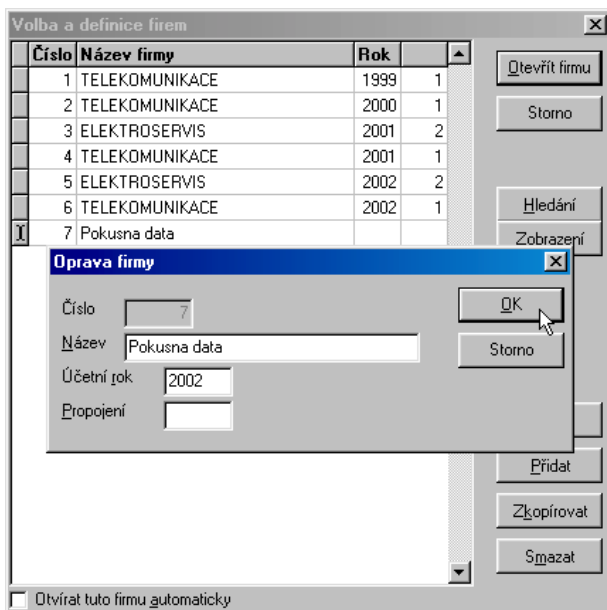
Volba a definice firem

| Číslo | Název firmy | Rok | |
|---|---|---|---|
| 1 | TELEKOMUNIKACE | 1999 | 1 |
| 2 | TELEKOMUNIKACE | 2000 | 1 |
| 3 | ELEKTROSERVIS | 2001 | 2 |
| 4 | TELEKOMUNIKACE | 2001 | 1 |
| 5 | ELEKTROSERVIS | 2002 | 2 |
| 6 | TELEKOMUNIKACE | 2002 | 1 |
| 7 | Pokusna data | | |

Otevřít firmu
Storno
Hledání
Zobrazení
Přidat
Zkopírovat
Smazat

Oprava firmy
Číslo 7
Název Pokusna data
Účetní rok 2002
Propojení
OK
Storno

Otvírat tuto firmu automaticky